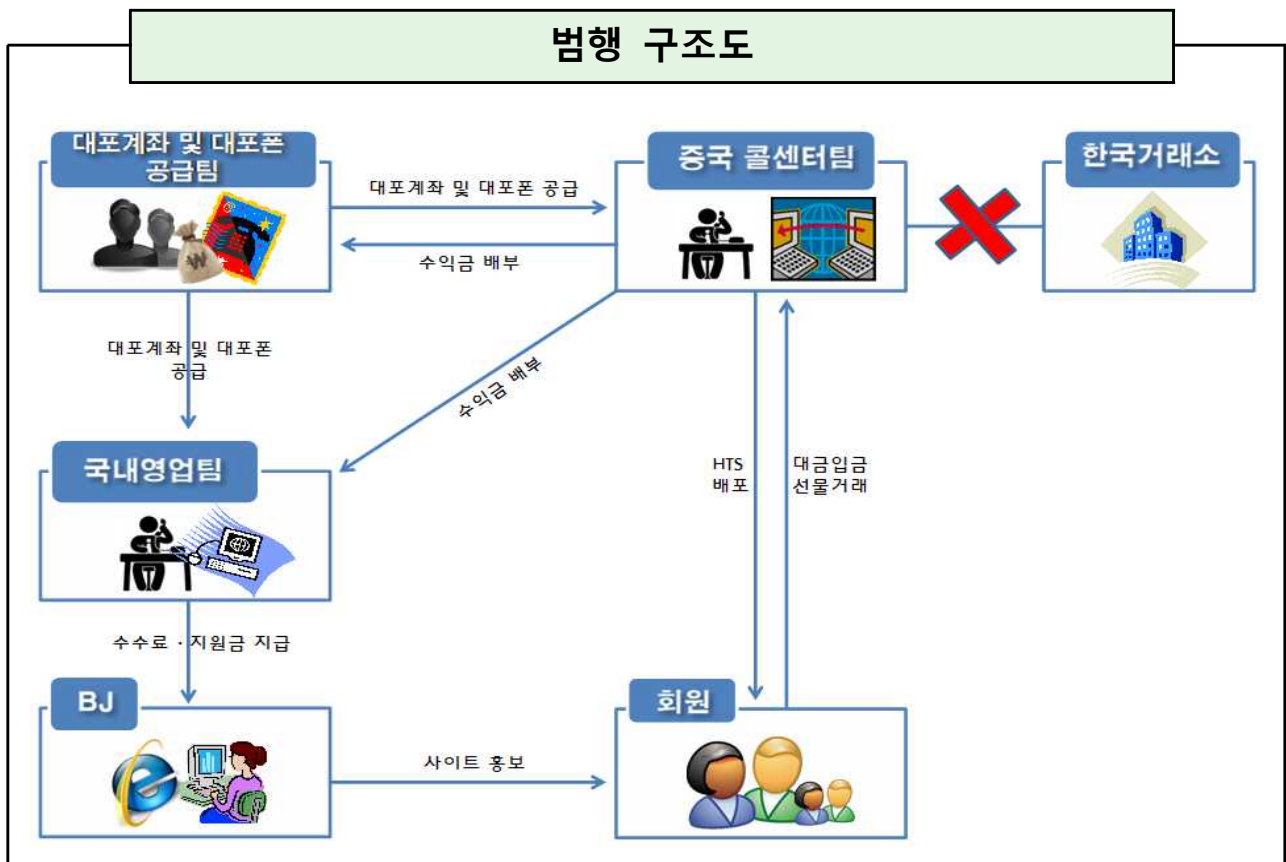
범행 구조도

대포계좌 및 대포폰 공급팀

대포계좌 및 대포폰 공급

수익금 배부

중국 콜센터팀

한국거래소

대포계좌 및 대포폰 공급

수익금 배부

국내영업팀

HTS 배포

대금입금 선물거래

수수료 · 지원금 지급

BJ

사이트 홍보

회원